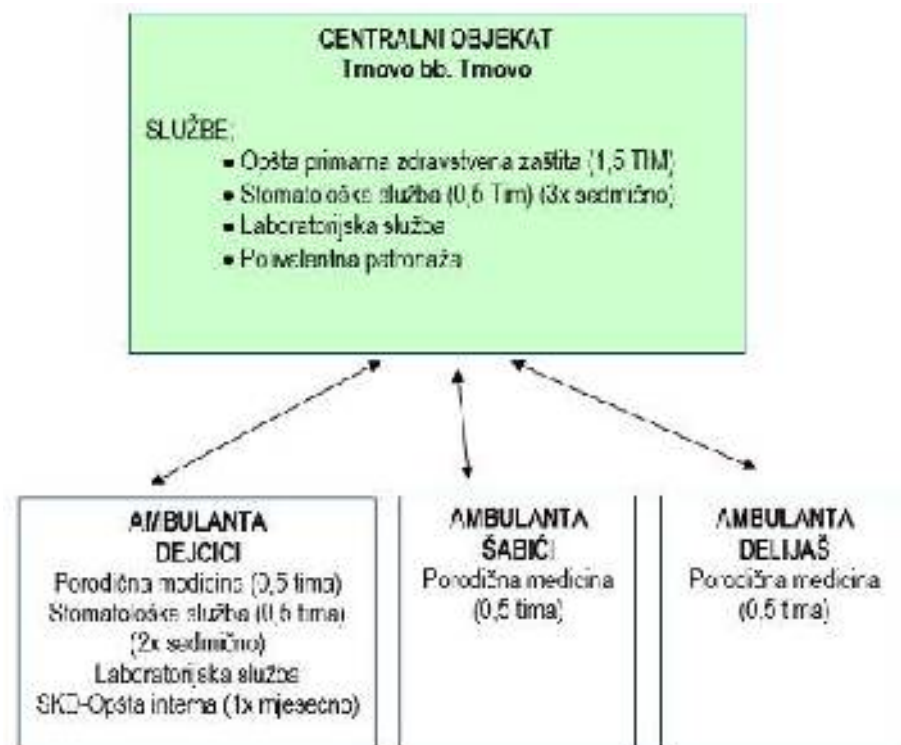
CENTRALNI OBJEKAT
Trnovo bb. Trnovo

SLUŽBE:
- Opšta primarna zdravstvena zaštita (1,5 TIM)
- Stomatološka služba (0,6 Tim) (3x sedmično)
- Laboratorijska služba
- Polivalentna patronaža

AMBULANTA
DEJCICI
Porodična medicina (0,5 tima)
Stomatološka služba (0,5 tima)
(2x sedmično)
Laboratorijska služba
SKD-Opšta interna (1x mjesečno)

AMBULANTA
ŠABIĆI
Porodična medicina
(0,5 tima)

AMBULANTA
DELIJAŠ
Porodična medicina
(0,5 tima)